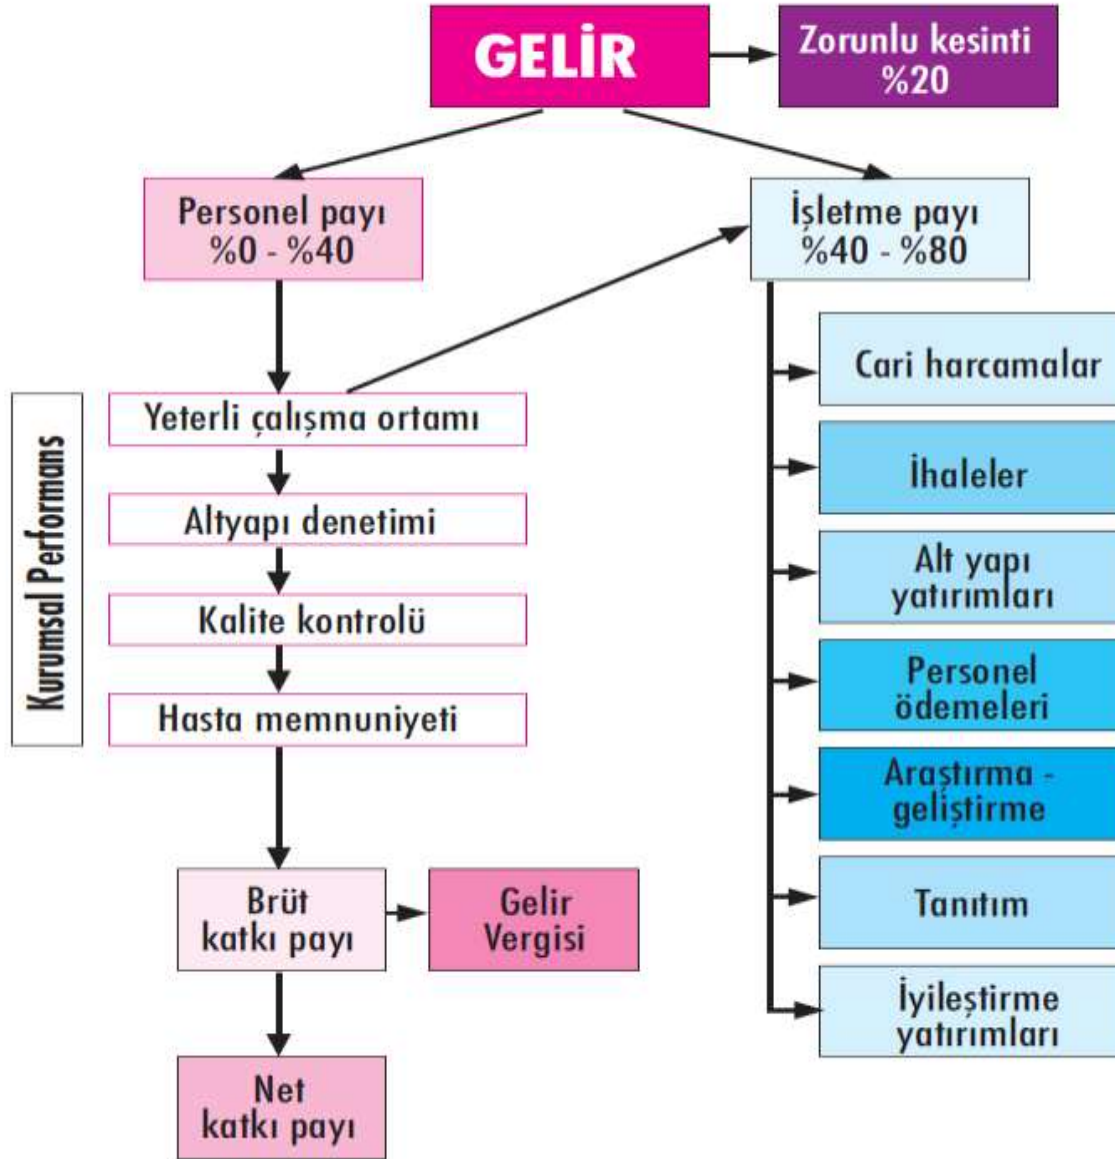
GELİR

Zorunlu kesinti
%20

Personel payı
%0 - %40

İşletme payı
%40 - %80

Kurumsal Performans

Yeterli çalışma ortamı

Altyapı denetimi

Kalite kontrolü

Hasta memnuniyeti

Brüt
katkı payı

Gelir
Vergisi

Net
katkı payı

Cari harcamalar

İhaleler

Alt yapı
yatırımları

Personel
ödemeleri

Araştırma -
geliştirme

Tanıtım

İyileştirme
yatırımları